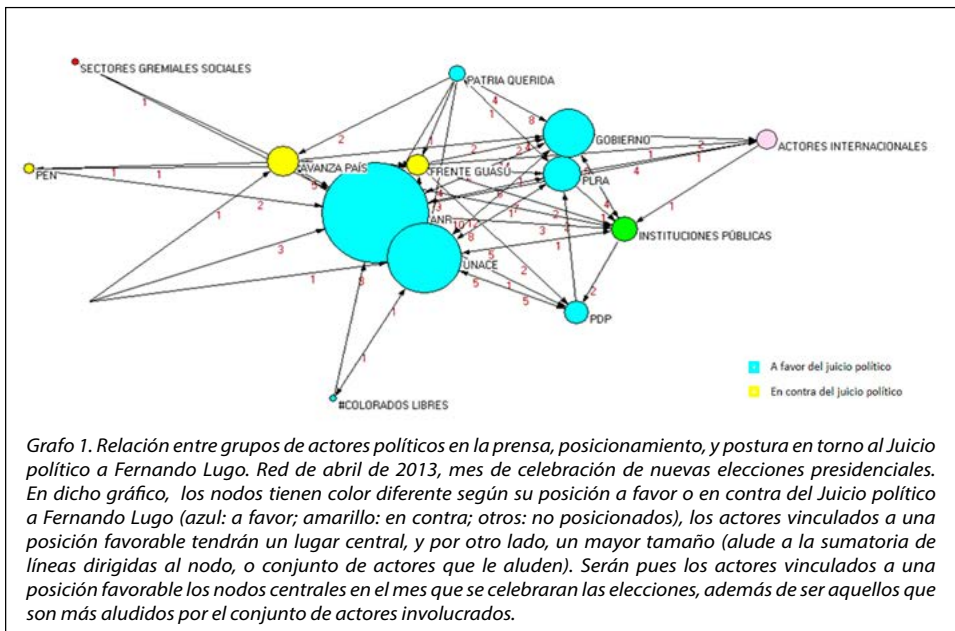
SECTORES GREMIALES SOCIALES

PATRIA QUERIDA

GOBIERNO

ACTORES INTERNACIONALES

PEN

AVANZA PAÍS

FRENTE GUASÚ

PLRA

ANR

INSTITUCIONES PÚBLICAS

UNACE

PDP

#COLORADOS LIBRES

A favor del juicio político

En contra del juicio político

Grafo 1. Relación entre grupos de actores políticos en la prensa, posicionamiento, y postura en torno al Juicio político a Fernando Lugo. Red de abril de 2013, mes de celebración de nuevas elecciones presidenciales. En dicho gráfico, los nodos tienen color diferente según su posición a favor o en contra del Juicio político a Fernando Lugo (azul: a favor; amarillo: en contra; otros: no posicionados), los actores vinculados a una posición favorable tendrán un lugar central, y por otro lado, un mayor tamaño (alude a la sumatoria de líneas dirigidas al nodo, o conjunto de actores que le aluden). Serán pues los actores vinculados a una posición favorable los nodos centrales en el mes que se celebraran las elecciones, además de ser aquellos que son más aludidos por el conjunto de actores involucrados.